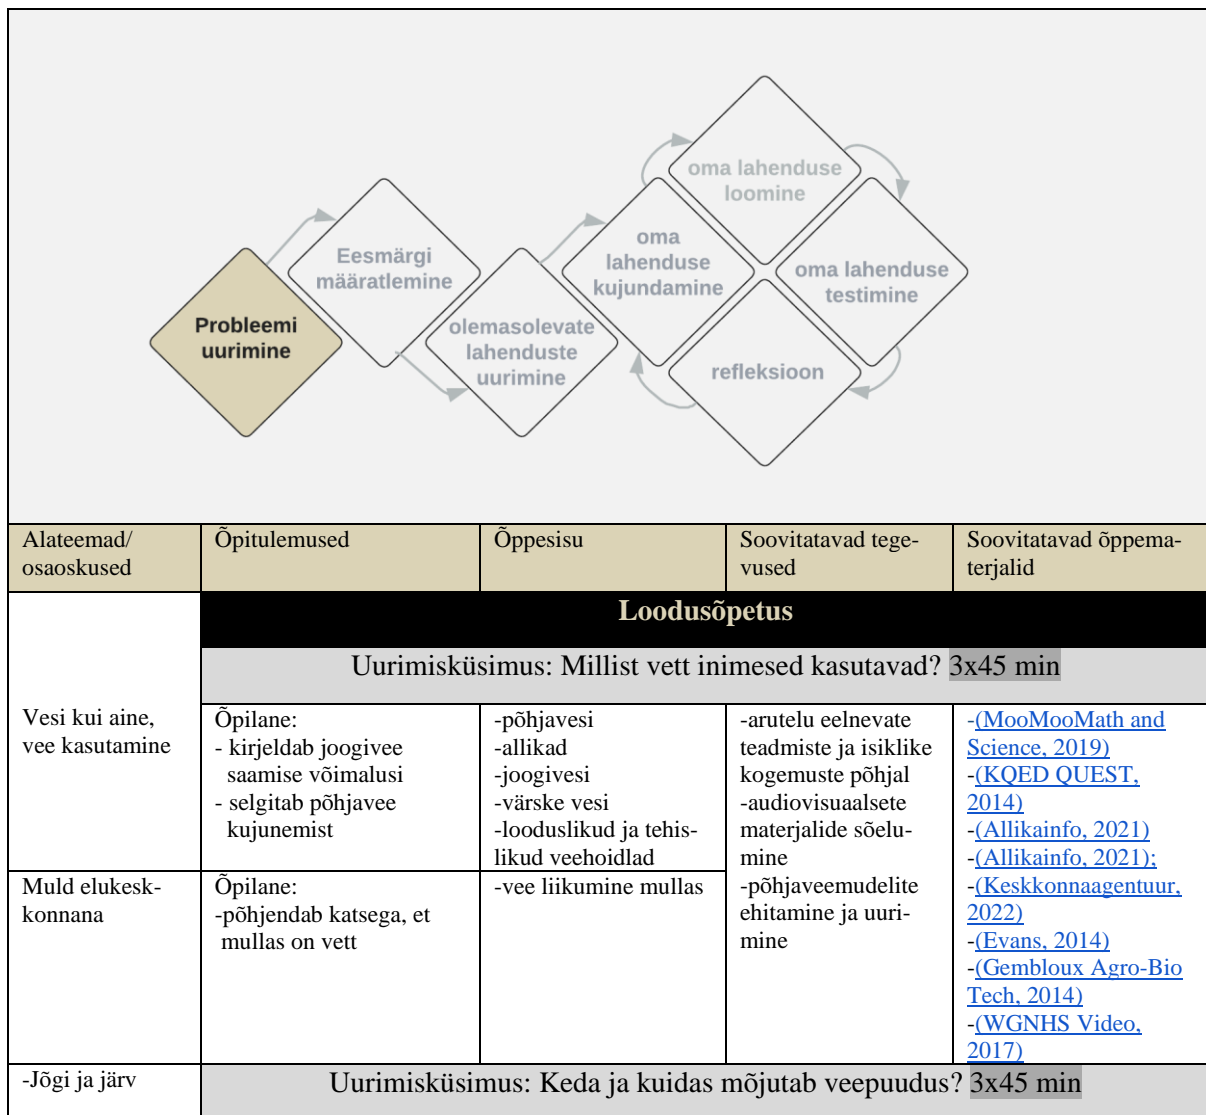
Eesmärgi määratlemine

Probleemi uurimine

olemasolevate lahenduste uurimine

oma lahenduse kujundamine

oma lahenduse loomine

oma lahenduse testimine

refleksioon

| Alateemad/ osaoskused | Õpitulemused | Õppesisu | Soovitatavad tegevused | Soovitatavad õppematerjalid |
|---|---|---|---|---|
| | **Loodusõpetus** | | | |
| | Uurimisküsimus: Millist vett inimesed kasutavad? 3x45 min | | | |
| Vesi kui aine, vee kasutamine | Õpilane: - kirjeldab joogivee saamise võimalusi - selgitab põhjavee kujunemist | -põhjavesi -allikad -joogivesi -värske vesi -looduslikud ja tehislikud veehoidlad | -arutelu eelnevate teadmiste ja isiklike kogemuste põhjal -audiovisuaalsete materjalide sõelumine -põhjaveemudelite ehitamine ja uurimine | -(MooMooMath and Science, 2019) -(KQED QUEST, 2014) -(Allikainfo, 2021) -(Allikainfo, 2021); -(Keskkonnaagentuur, 2022) -(Evans, 2014) -(Gembloux Agro-Bio Tech, 2014) -(WGNHS Video, 2017) |
| Muld elukeskkonnana | Õpilane: -põhjendab katsega, et mullas on vett | -vee liikumine mullas | | |
| -Jõgi ja järv | Uurimisküsimus: Keda ja kuidas mõjutab veepuudus? 3x45 min | | | |